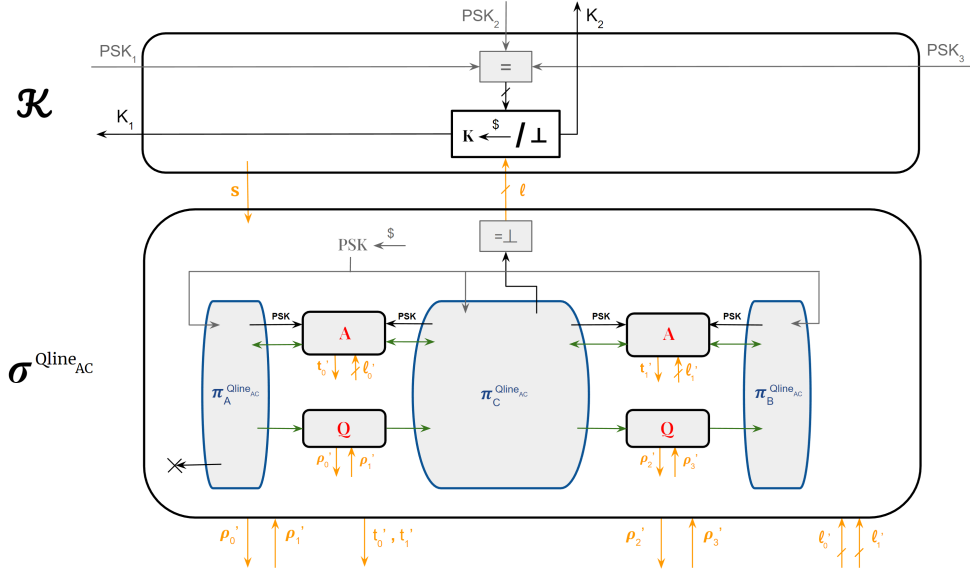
$PSK_2$

$K_2$

$PSK_1$

$PSK_3$

=

$\mathcal{K}$

$K_1$

K $\overset{\$}{\leftarrow}$ / ⊥

s

$\ell$

=⊥

PSK $\overset{\$}{\leftarrow}$

$\sigma^{\text{Qline}_{AC}}$

PSK

A

PSK

PSK

A

PSK

$t_0'$ $\ell_0'$

$t_1'$ $\ell_1'$

$\pi_A^{\text{Qline}_{AC}}$

$\pi_C^{\text{Qline}_{AC}}$

$\pi_B^{\text{Qline}_{AC}}$

Q

Q

$\rho_0'$ $\rho_1'$

$\rho_2'$ $\rho_3'$

$\rho_0'$ $\rho_1'$ $t_0'$, $t_1'$ $\rho_2'$ $\rho_3'$ $\ell_0'$ $\ell_1'$